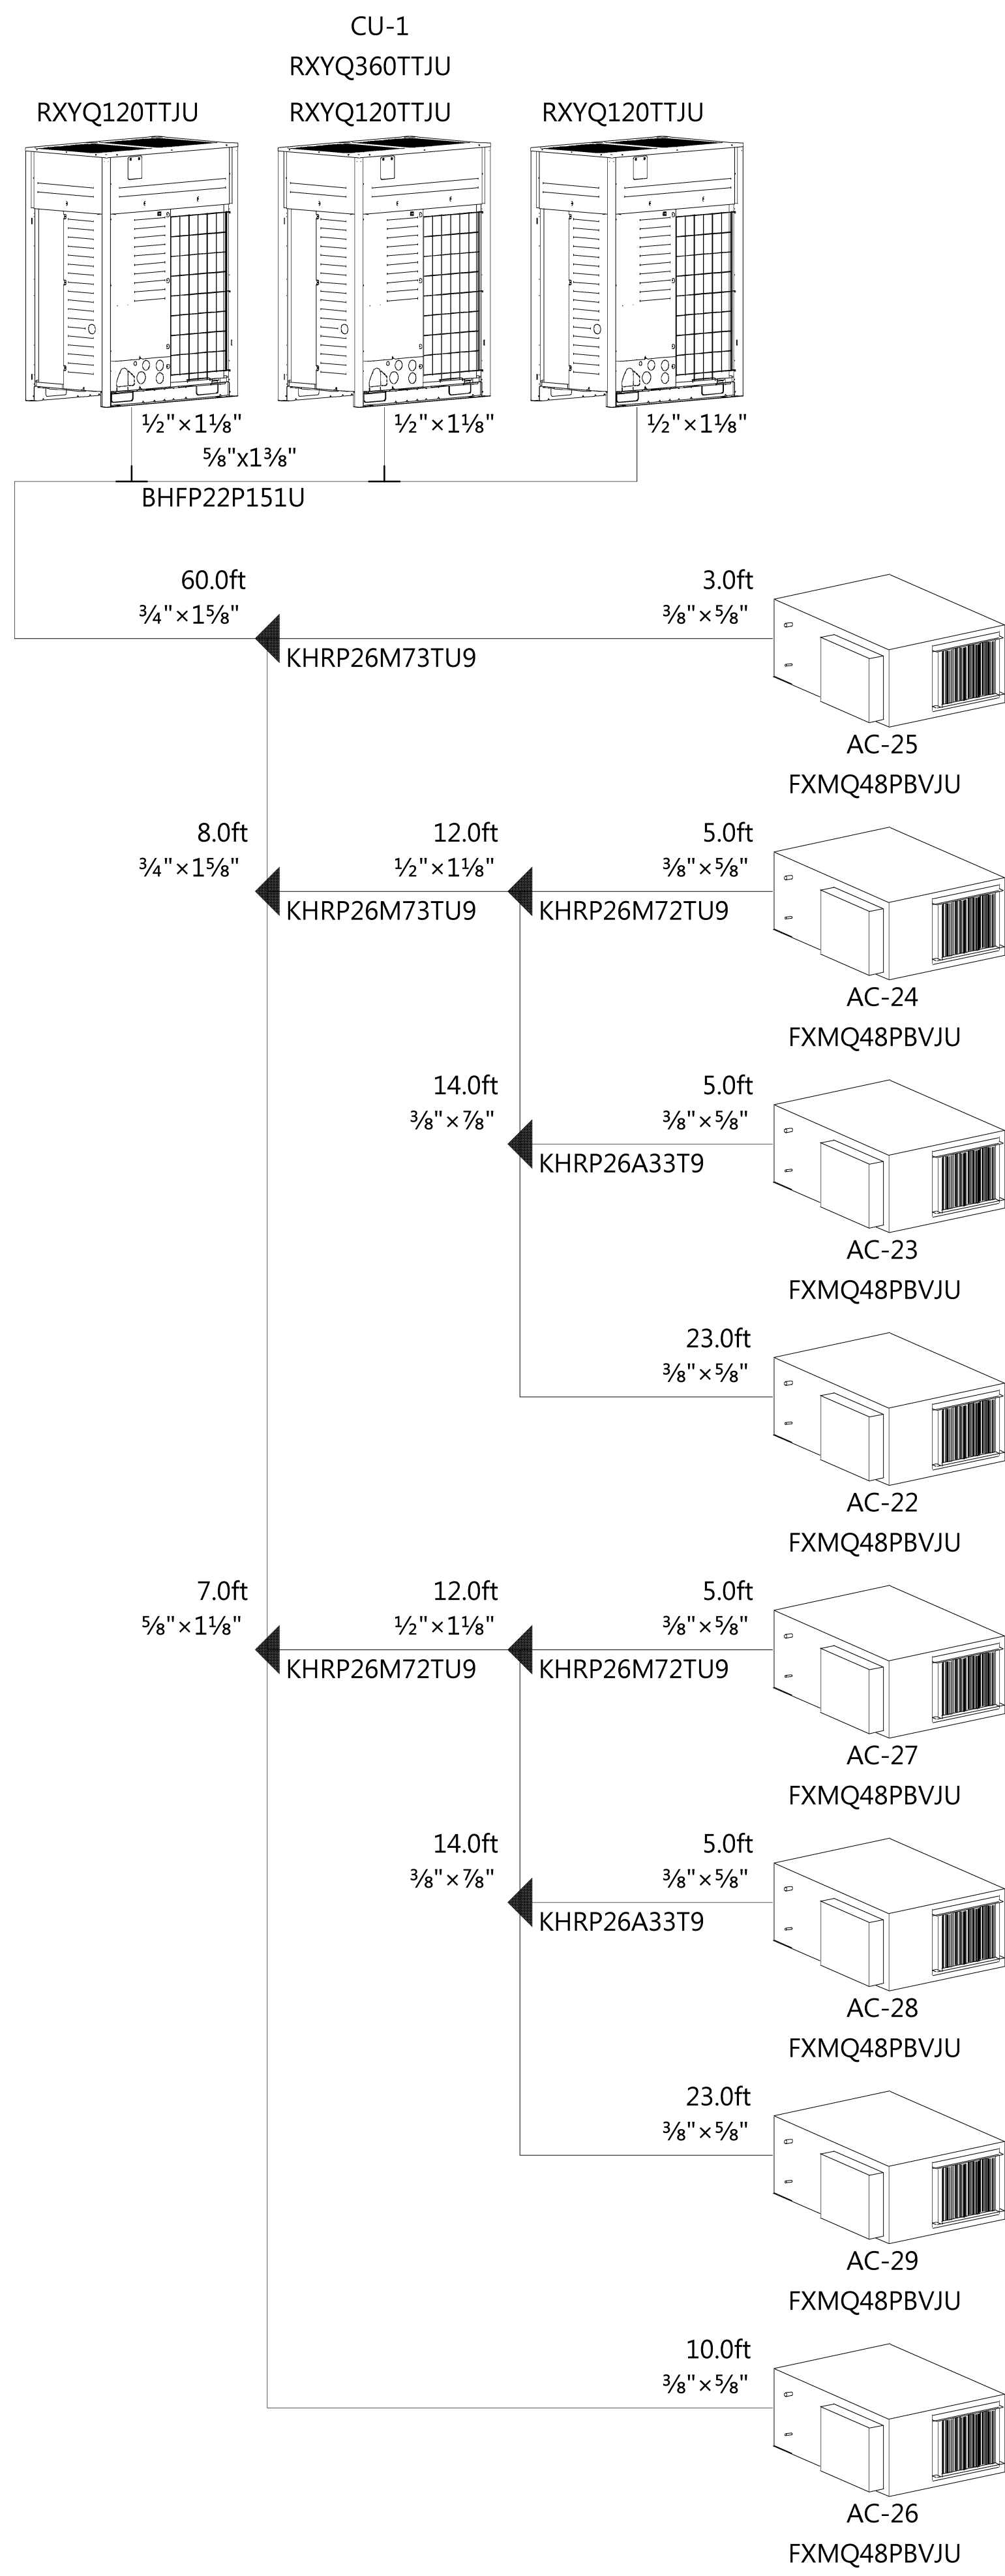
CU-1
RXYQ360TTJU

RXYQ120TTJU
RXYQ120TTJU
RXYQ120TTJU

½"×1⅛"
½"×1⅛"
½"×1⅛"
⅝"x1⅜"
BHFP22P151U

60.0ft
¾"×1⅝"
KHRP26M73TU9
3.0ft
⅜"×⅝"
AC-25
FXMQ48PBVJU

8.0ft
¾"×1⅝"
KHRP26M73TU9
12.0ft
½"×1⅛"
KHRP26M72TU9
5.0ft
⅜"×⅝"
AC-24
FXMQ48PBVJU

14.0ft
⅜"×⅞"
KHRP26A33T9
5.0ft
⅜"×⅝"
AC-23
FXMQ48PBVJU

23.0ft
⅜"×⅝"
AC-22
FXMQ48PBVJU

7.0ft
⅝"×1⅛"
KHRP26M72TU9
12.0ft
½"×1⅛"
KHRP26M72TU9
5.0ft
⅜"×⅝"
AC-27
FXMQ48PBVJU

14.0ft
⅜"×⅞"
KHRP26A33T9
5.0ft
⅜"×⅝"
AC-28
FXMQ48PBVJU

23.0ft
⅜"×⅝"
AC-29
FXMQ48PBVJU

10.0ft
⅜"×⅝"
AC-26
FXMQ48PBVJU